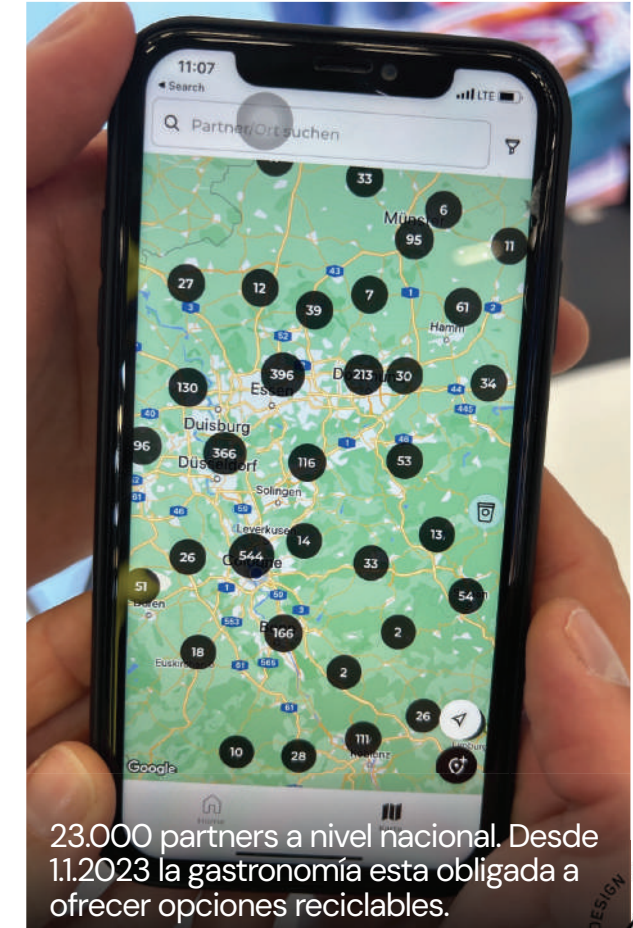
11:07
◂ Search
LTE
Partner/Ort suchen

33
6
Münster
95
11
27
12
39
7
61
Hamm
130
396
Essen
213
30
34
Duisburg
96
366
Düsseldorf
116
53
Solingen
Leverkusen
13
26
544
Cologne
14
33
51
54
Düren
166
2
18
Euskirchen
2
26
10
28
111
Google
Home